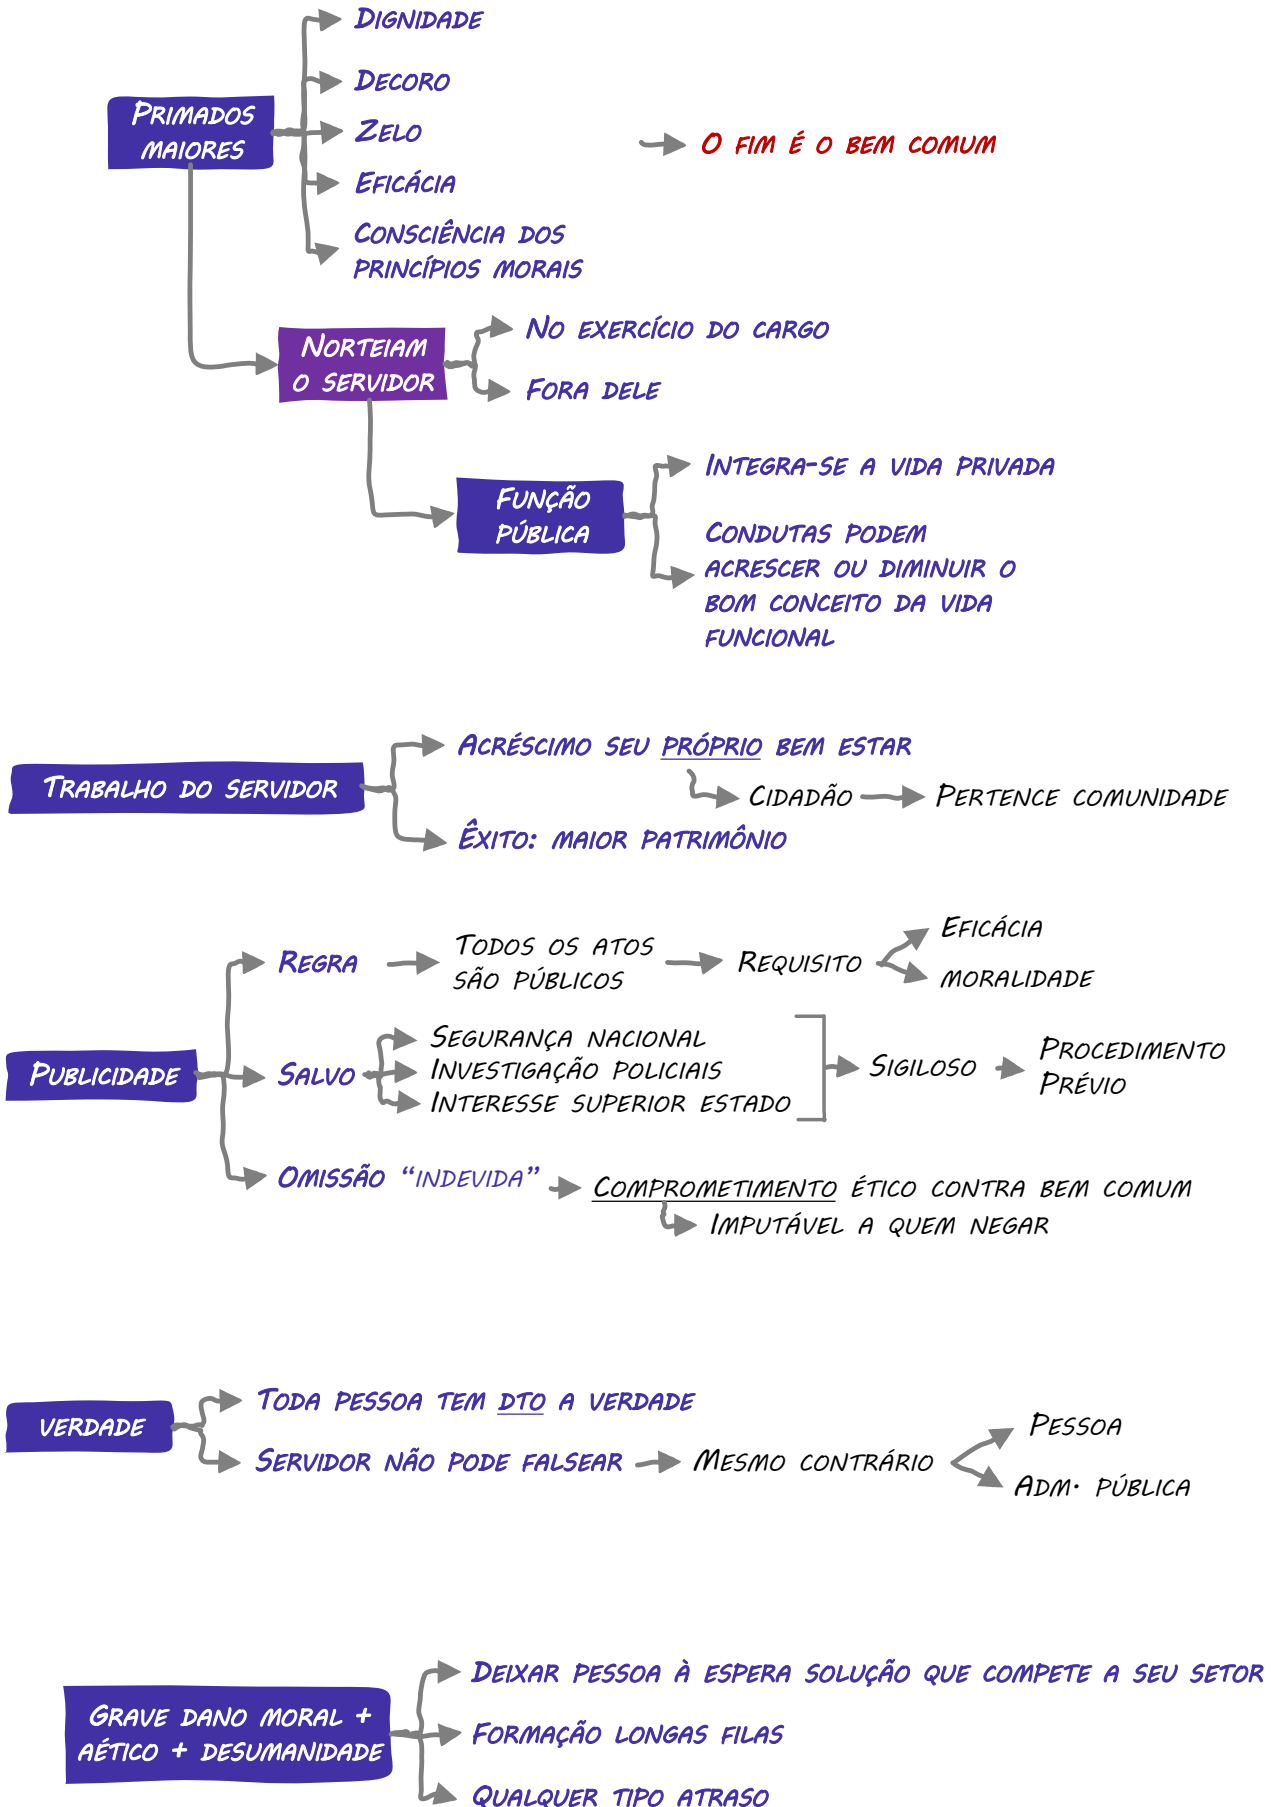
Primados maiores

Dignidade

Decoro

Zelo

Eficácia

Consciência dos princípios morais

O fim é o bem comum

Norteiam o servidor

No exercício do cargo

Fora dele

Função pública

Integra-se a vida privada

Condutas podem acrescer ou diminuir o bom conceito da vida funcional

Trabalho do servidor

Acréscimo seu próprio bem estar

Cidadão

Pertence comunidade

Êxito: maior patrimônio

Publicidade

Regra

Todos os atos são públicos

Requisito

Eficácia

moralidade

Salvo

Segurança nacional
Investigação policiais
Interesse superior estado

Sigiloso

Procedimento Prévio

Omissão "indevida"

Comprometimento ético contra bem comum

Imputável a quem negar

verdade

Toda pessoa tem dto a verdade

Servidor não pode falsear

Mesmo contrário

Pessoa

Adm. pública

Grave dano moral + aético + desumanidade

Deixar pessoa à espera solução que compete a seu setor

Formação longas filas

Qualquer tipo atraso